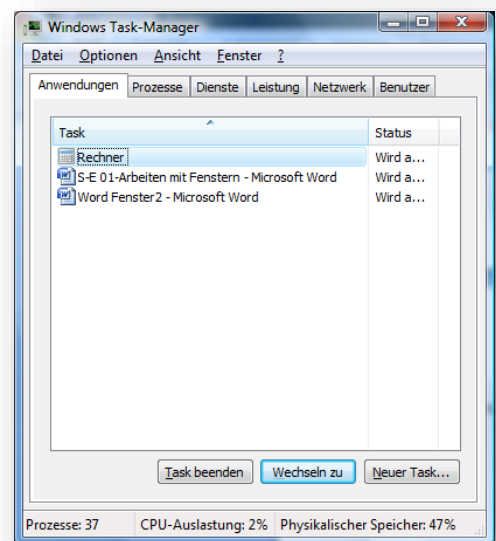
Windows Task-Manager

Datei Optionen Ansicht Fenster ?

Anwendungen | Prozesse | Dienste | Leistung | Netzwerk | Benutzer

| Task | Status |
|---|---|
| Rechner | Wird a... |
| S-E 01-Arbeiten mit Fenstern - Microsoft Word | Wird a... |
| Word Fenster2 - Microsoft Word | Wird a... |

Task beenden | Wechseln zu | Neuer Task...

Prozesse: 37 | CPU-Auslastung: 2% | Physikalischer Speicher: 47%